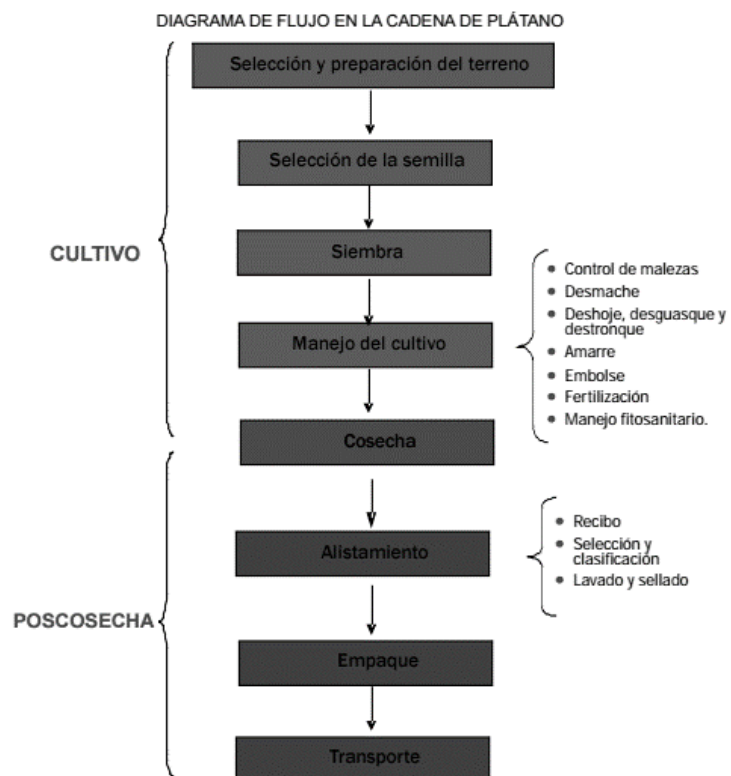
DIAGRAMA DE FLUJO EN LA CADENA DE PLÁTANO

CULTIVO

Selección y preparación del terreno

Selección de la semilla

Siembra

Manejo del cultivo

- Control de malezas
- Desmache
- Deshoje, desguasque y destronque
- Amarre
- Embolse
- Fertilización
- Manejo fitosanitario.

Cosecha

POSCOSECHA

Alistamiento

- Recibo
- Selección y clasificación
- Lavado y sellado

Empaque

Transporte